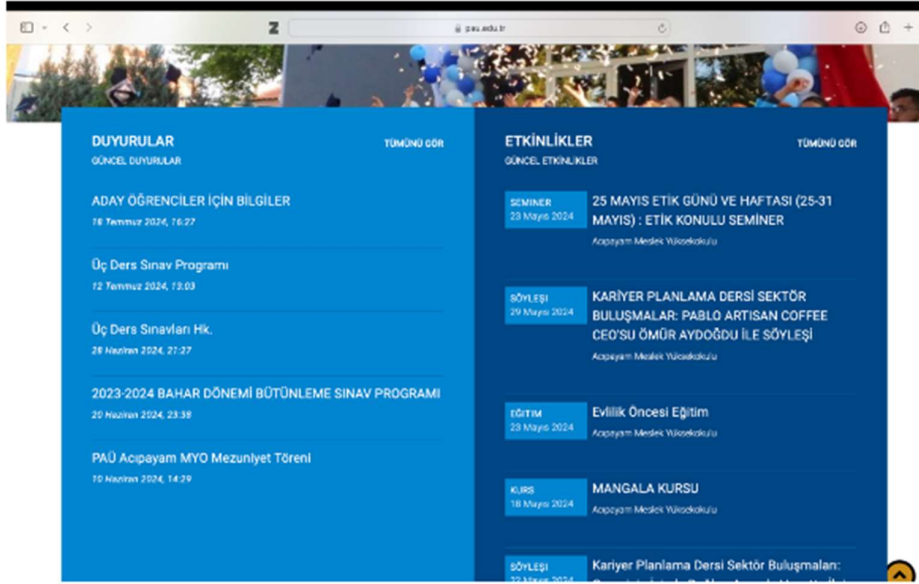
Z

pau.edu.tr

DUYURULAR
GÜNCEL DUYURULAR

TÜMÜNÜ GÖR

ADAY ÖĞRENCİLER İÇİN BİLGİLER
18 Temmuz 2024, 16:27

Üç Ders Sınav Programı
12 Temmuz 2024, 13:03

Üç Ders Sınavları Hk.
28 Haziran 2024, 21:27

2023-2024 BAHAR DÖNEMİ BÜTÜNLEME SINAV PROGRAMI
20 Haziran 2024, 23:38

PAÜ Acıpayam MYO Mezuniyet Töreni
10 Haziran 2024, 14:29

ETKİNLİKLER
GÜNCEL ETKİNLİKLER

TÜMÜNÜ GÖR

SEMİNER
23 Mayıs 2024
25 MAYIS ETİK GÜNÜ VE HAFTASI (25-31 MAYIS) : ETİK KONULU SEMİNER
Acıpayam Meslek Yüksekokulu

SÖYLEŞİ
29 Mayıs 2024
KARİYER PLANLAMA DERSİ SEKTÖR BULUŞMALAR: PABLO ARTISAN COFFEE CEO'SU ÖMÜR AYDOĞDU İLE SÖYLEŞİ
Acıpayam Meslek Yüksekokulu

EĞİTİM
23 Mayıs 2024
Evlilik Öncesi Eğitim
Acıpayam Meslek Yüksekokulu

KURS
18 Mayıs 2024
MANGALA KURSU
Acıpayam Meslek Yüksekokulu

SÖYLEŞİ
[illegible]
Kariyer Planlama Dersi Sektör Buluşmaları: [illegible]